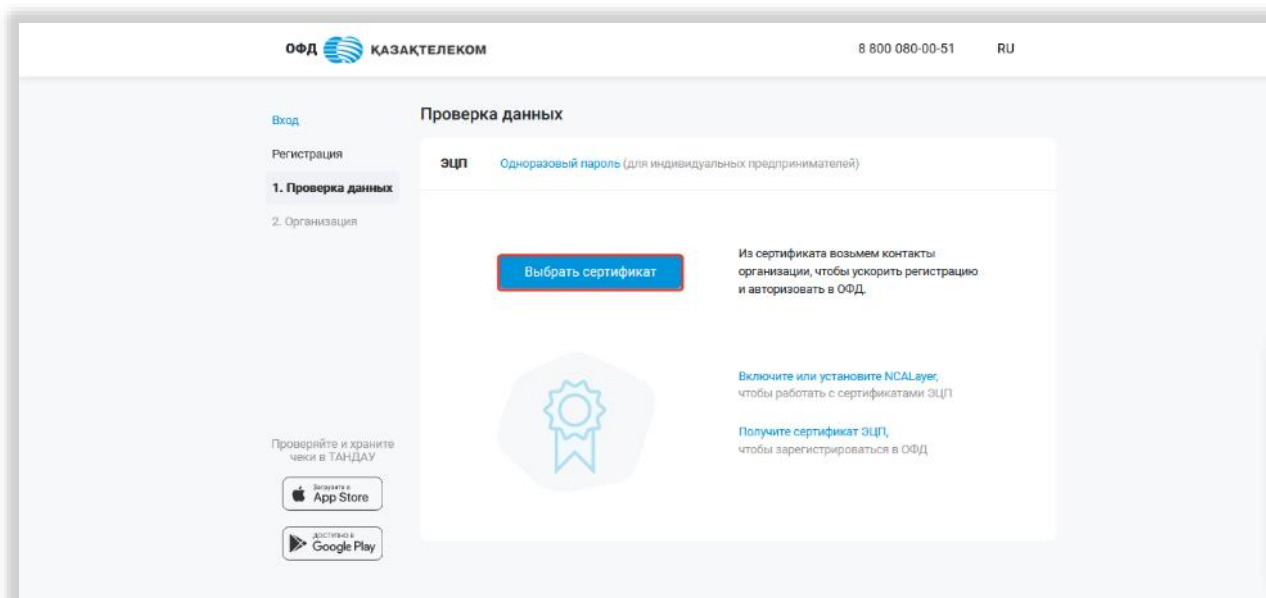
ОФД ҚАЗАҚТЕЛЕКОМ

8 800 080-00-51 RU

Вход

Регистрация

1. Проверка данных

2. Организация

Проверяйте и храните чеки в ТАНДАУ

Загрузите в App Store

Доступно в Google Play

Проверка данных

ЭЦП Одноразовый пароль (для индивидуальных предпринимателей)

Выбрать сертификат

Из сертификата возьмем контакты организации, чтобы ускорить регистрацию и авторизовать в ОФД.

Включите или установите NCALayer, чтобы работать с сертификатами ЭЦП

Получите сертификат ЭЦП, чтобы зарегистрироваться в ОФД